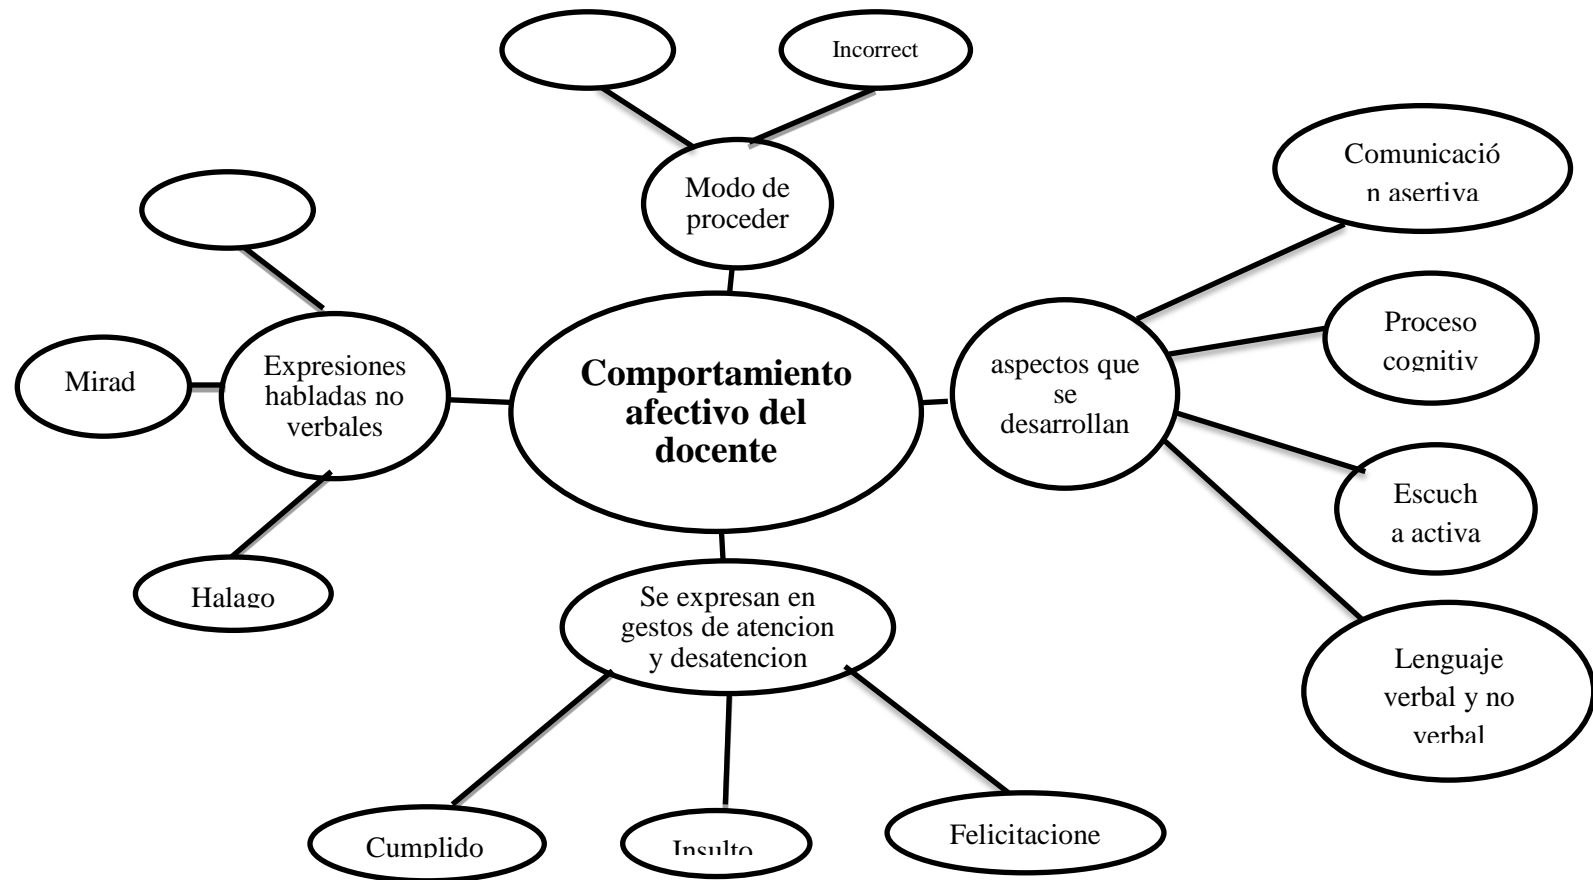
Incorrect

Modo de proceder

Comunicación asertiva

Expresiones habladas no verbales

Mirad

Comportamiento afectivo del docente

aspectos que se desarrollan

Proceso cognitiv

Escucha activa

Halago

Se expresan en gestos de atencion y desatencion

Lenguaje verbal y no verbal

Cumplido

Insulto

Felicitacione